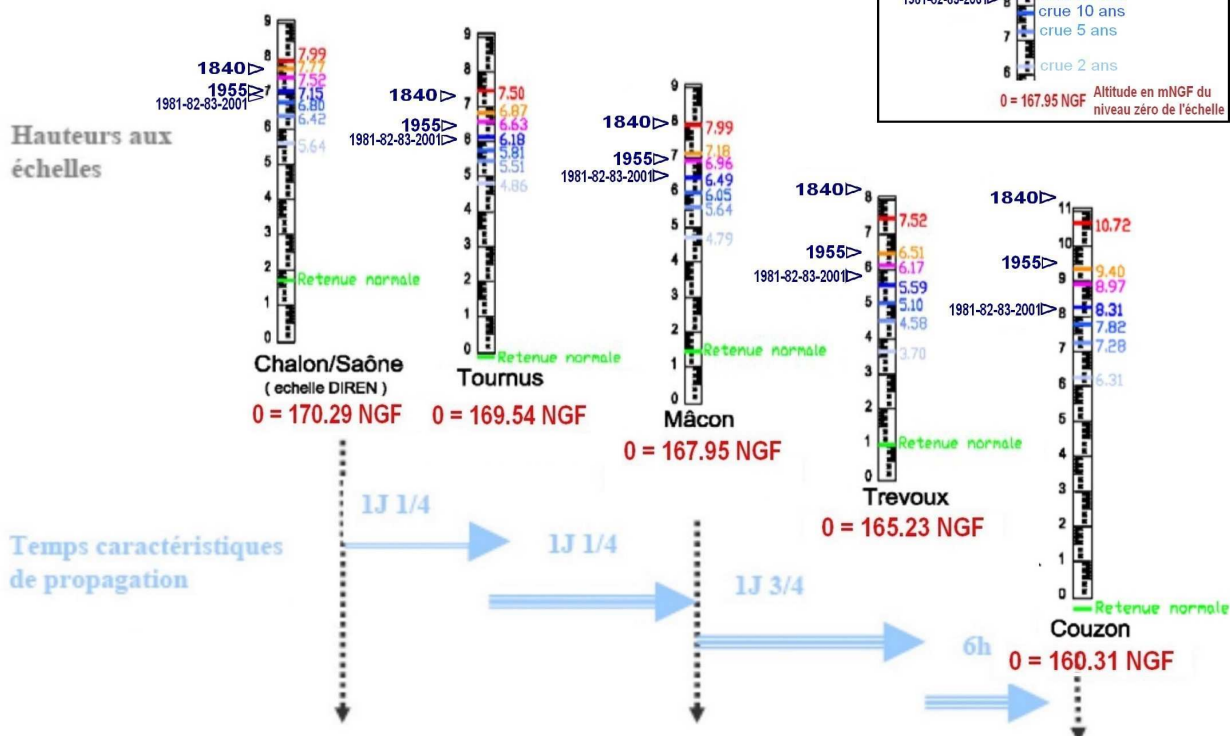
1981-82-83-2001
crue 10 ans
crue 5 ans
crue 2 ans
0 = 167.95 NGF
Altitude en mNGF du niveau zéro de l'échelle

Hauteurs aux échelles

1840
1955
1981-82-83-2001
9
8
7
6
5
4
3
2
1
0
7.99
7.77
7.52
7.15
6.80
6.42
5.64
Retenue normale
Chalon/Saône
( echelle DIREN )
0 = 170.29 NGF

1840
1955
1981-82-83-2001
9
8
7
6
5
4
3
2
1
0
7.50
6.87
6.63
6.18
5.81
5.51
4.86
Retenue normale
Tournus
0 = 169.54 NGF

1840
1955
1981-82-83-2001
9
8
7
6
5
4
3
2
1
0
7.99
7.18
6.96
6.49
6.05
5.64
4.79
Retenue normale
Mâcon
0 = 167.95 NGF

1840
1955
1981-82-83-2001
8
7
6
5
4
3
2
1
0
7.52
6.51
6.17
5.59
5.10
4.58
3.70
Retenue normale
Trevoux
0 = 165.23 NGF

1840
1955
1981-82-83-2001
11
10
9
8
7
6
5
4
3
2
1
0
10.72
9.40
8.97
8.31
7.82
7.28
6.31
Retenue normale
Couzon
0 = 160.31 NGF

Temps caractéristiques de propagation
1J 1/4
1J 1/4
1J 3/4
6h